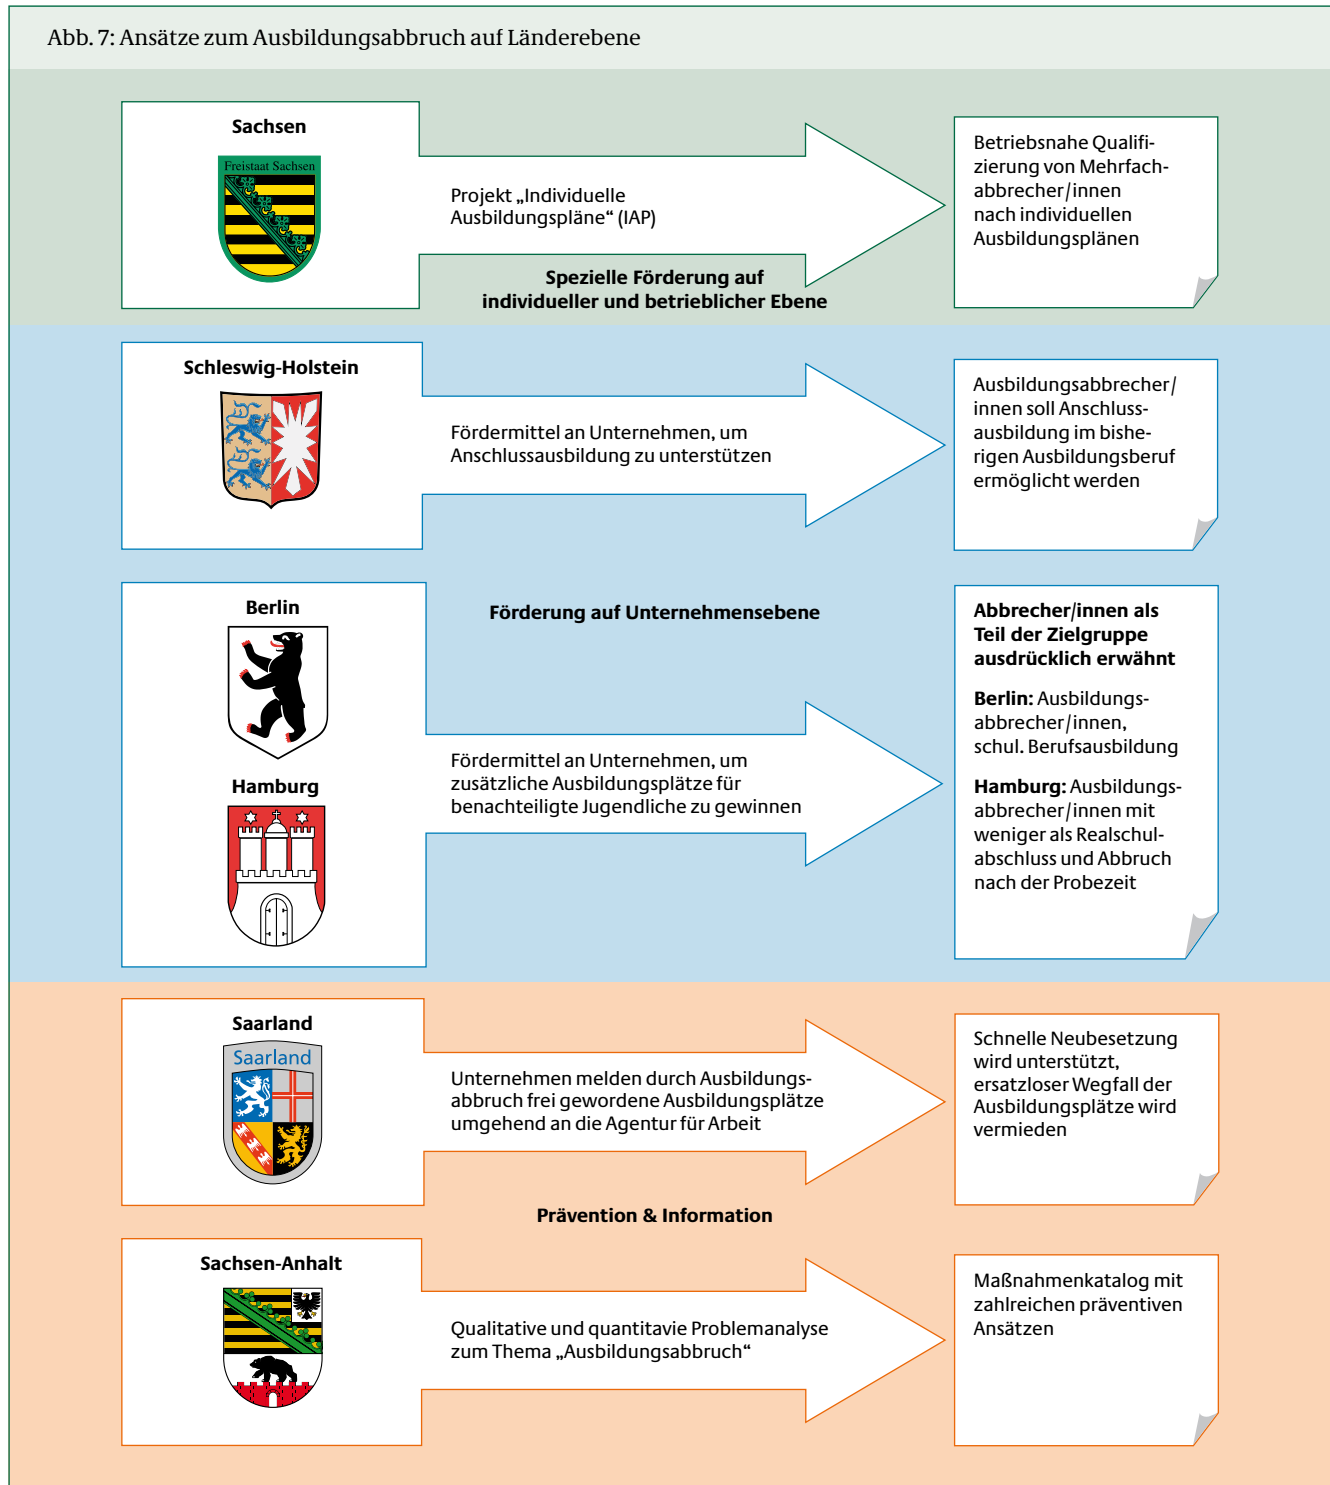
Abb. 7: Ansätze zum Ausbildungsabbruch auf Länderebene

Sachsen

Freistaat Sachsen

Projekt „Individuelle Ausbildungspläne“ (IAP)

Spezielle Förderung auf individueller und betrieblicher Ebene

Betriebsnahe Qualifizierung von Mehrfachabbrecher/innen nach individuellen Ausbildungsplänen

Schleswig-Holstein

Fördermittel an Unternehmen, um Anschlussausbildung zu unterstützen

Ausbildungsabbrecher/innen soll Anschlussausbildung im bisherigen Ausbildungsberuf ermöglicht werden

Berlin

Förderung auf Unternehmensebene

Hamburg

Fördermittel an Unternehmen, um zusätzliche Ausbildungsplätze für benachteiligte Jugendliche zu gewinnen

**Abbrecher/innen als Teil der Zielgruppe ausdrücklich erwähnt**

**Berlin:** Ausbildungsabbrecher/innen, schul. Berufsausbildung

**Hamburg:** Ausbildungsabbrecher/innen mit weniger als Realschulabschluss und Abbruch nach der Probezeit

Saarland

Saarland

Unternehmen melden durch Ausbildungsabbruch frei gewordene Ausbildungsplätze umgehend an die Agentur für Arbeit

Schnelle Neubesetzung wird unterstützt, ersatzloser Wegfall der Ausbildungsplätze wird vermieden

Prävention & Information

Sachsen-Anhalt

Qualitative und quantitavie Problemanalyse zum Thema „Ausbildungsabbruch“

Maßnahmenkatalog mit zahlreichen präventiven Ansätzen